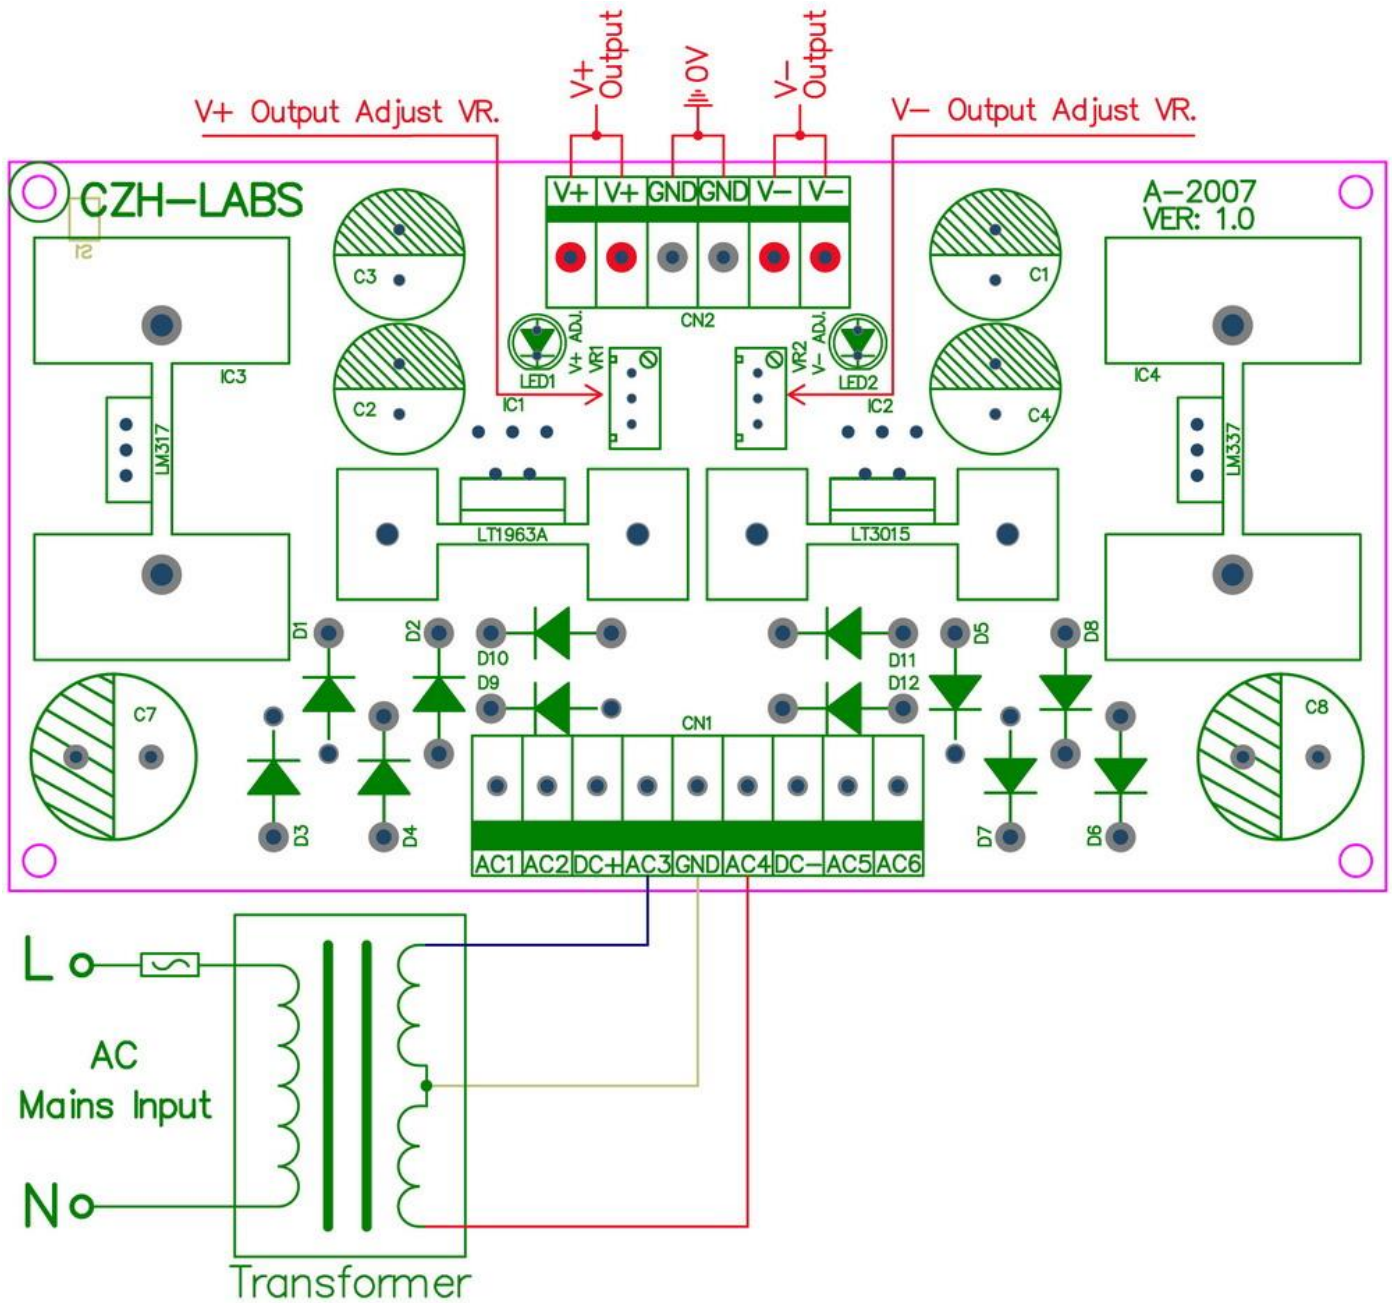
V+ Output
0V
V− Output
V+ Output Adjust VR.
V− Output Adjust VR.
CZH-LABS
A-2007
VER: 1.0
S1
V+ V+ GND GND V− V−
CN2
C3
C1
C2
C4
IC3
IC4
LED1
V+ ADJ.
VR1
VR2
V− ADJ.
LED2
IC1
IC2
LM317
LM337
LT1963A
LT3015
D1
D2
D10
D11
D5
D8
D9
D12
C7
CN1
C8
D3
D4
D7
D6
AC1 AC2 DC+ AC3 GND AC4 DC− AC5 AC6
L
AC
Mains Input
N
Transformer